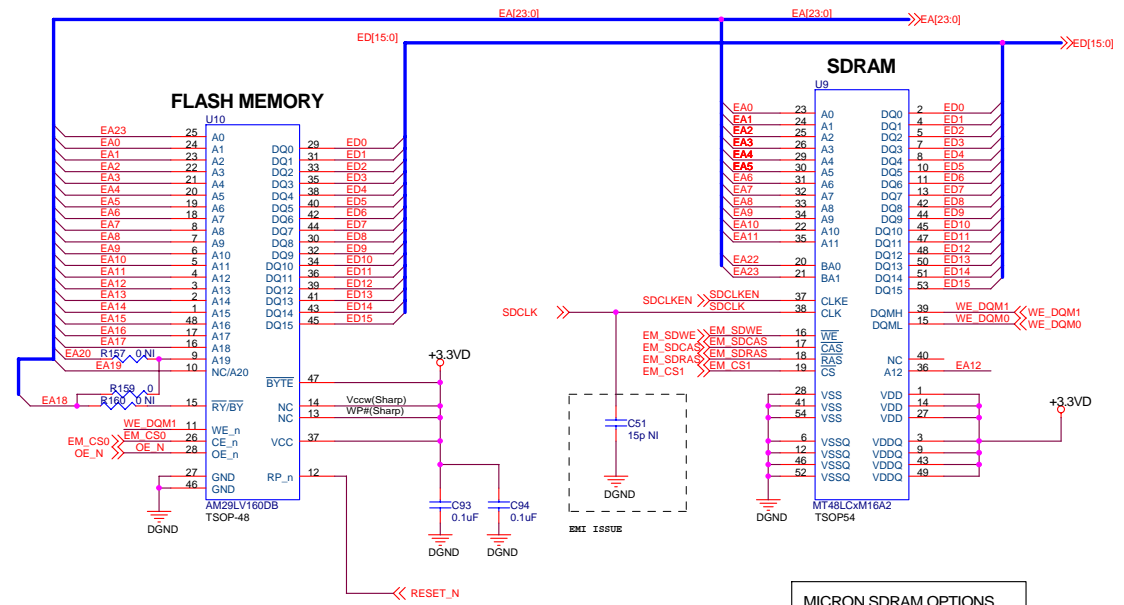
EA[23:0]
EA[23:0]
EA[23:0]
ED[15:0]
ED[15:0]

FLASH MEMORY
U10

| Signal | Pin | Name | Name | Pin | Signal |
|---|---|---|---|---|---|
| EA23 | 25 | A0 | DQ0 | 29 | ED0 |
| EA0 | 24 | A1 | DQ1 | 31 | ED1 |
| EA1 | 23 | A2 | DQ2 | 33 | ED2 |
| EA2 | 22 | A3 | DQ3 | 35 | ED3 |
| EA3 | 21 | A4 | DQ4 | 38 | ED4 |
| EA4 | 20 | A5 | DQ5 | 40 | ED5 |
| EA5 | 19 | A6 | DQ6 | 42 | ED6 |
| EA6 | 18 | A7 | DQ7 | 44 | ED7 |
| EA7 | 8 | A8 | DQ8 | 30 | ED8 |
| EA8 | 7 | A9 | DQ9 | 32 | ED9 |
| EA9 | 6 | A10 | DQ10 | 34 | ED10 |
| EA10 | 5 | A11 | DQ11 | 36 | ED11 |
| EA11 | 4 | A12 | DQ12 | 39 | ED12 |
| EA12 | 3 | A13 | DQ13 | 41 | ED13 |
| EA13 | 2 | A14 | DQ14 | 43 | ED14 |
| EA14 | 1 | A15 | DQ15 | 45 | ED15 |
| EA15 | 48 | A16 | | | |
| EA16 | 17 | A17 | | | |
| EA17 | 16 | A18 | | | |

EA20 R157 0 NI 9 A19
EA19 10 NC/A20
R159 0
EA18 R160 0 NI 15 RY/$\overline{BY}$
$\overline{BYTE}$ 47
NC 14 Vccw(Sharp)
NC 13 WP#(Sharp)
WE_DQM1 11 WE_n
EM_CS0 EM_CS0 26 CE_n
OE_N OE_N 28 OE_n
VCC 37
27 GND
46 GND
RP_n 12
AM29LV160DB
TSOP-48
DGND
+3.3VD
C93 0.1uF
C94 0.1uF
DGND
DGND
RESET_N

SDCLK
C51 15p NI
DGND
EMI ISSUE

SDRAM
U9

| Signal | Pin | Name | Name | Pin | Signal |
|---|---|---|---|---|---|
| EA0 | 23 | A0 | DQ0 | 2 | ED0 |
| EA1 | 24 | A1 | DQ1 | 4 | ED1 |
| EA2 | 25 | A2 | DQ2 | 5 | ED2 |
| EA3 | 26 | A3 | DQ3 | 7 | ED3 |
| EA4 | 29 | A4 | DQ4 | 8 | ED4 |
| EA5 | 30 | A5 | DQ5 | 10 | ED5 |
| EA6 | 31 | A6 | DQ6 | 11 | ED6 |
| EA7 | 32 | A7 | DQ7 | 13 | ED7 |
| EA8 | 33 | A8 | DQ8 | 42 | ED8 |
| EA9 | 34 | A9 | DQ9 | 44 | ED9 |
| EA10 | 22 | A10 | DQ10 | 45 | ED10 |
| EA11 | 35 | A11 | DQ11 | 47 | ED11 |
| | | | DQ12 | 48 | ED12 |
| EA22 | 20 | BA0 | DQ13 | 50 | ED13 |
| EA23 | 21 | BA1 | DQ14 | 51 | ED14 |
| | | | DQ15 | 53 | ED15 |

SDCLKEN SDCLKEN 37 CLKE
SDCLK 38 CLK
DQMH 39 WE_DQM1 WE_DQM1
DQML 15 WE_DQM0 WE_DQM0
EM_SDWE EM_SDWE 16 $\overline{WE}$
EM_SDCAS EM_SDCAS 17 $\overline{CAS}$
EM_SDRAS EM_SDRAS 18 $\overline{RAS}$
EM_CS1 EM_CS1 19 $\overline{CS}$
NC 40
A12 36 EA12
28 VSS
41 VSS
54 VSS
6 VSSQ
12 VSSQ
46 VSSQ
52 VSSQ
VDD 1
VDD 14
VDD 27
VDDQ 3
VDDQ 9
VDDQ 43
VDDQ 49
+3.3VD
DGND
MT48LCxM16A2
TSOP54

MICRON SDRAM OPTIONS